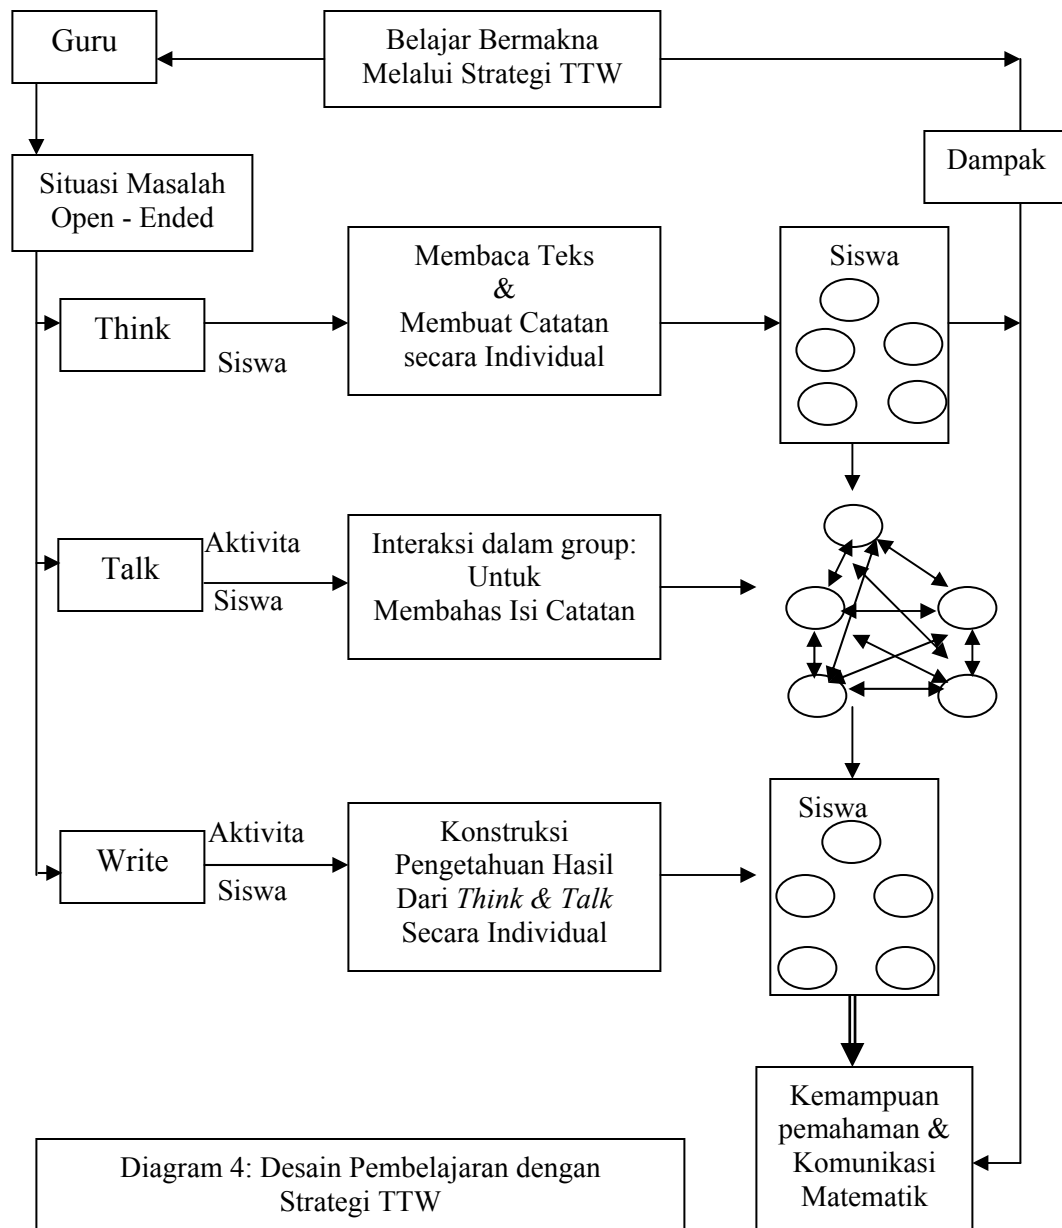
Guru

Belajar Bermakna Melalui Strategi TTW

Dampak

Situasi Masalah Open - Ended

Think

Siswa

Membaca Teks & Membuat Catatan secara Individual

Siswa

Talk

Aktivita

Siswa

Interaksi dalam group: Untuk Membahas Isi Catatan

Write

Aktivita

Siswa

Konstruksi Pengetahuan Hasil Dari *Think & Talk* Secara Individual

Siswa

Kemampuan pemahaman & Komunikasi Matematik

Diagram 4: Desain Pembelajaran dengan Strategi TTW